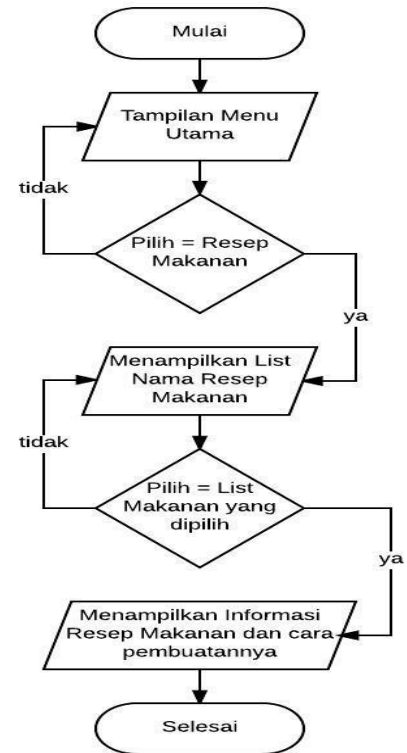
Mulai

Tampilan Menu Utama

tidak

Pilih = Resep Makanan

ya

Menampilkan List Nama Resep Makanan

tidak

Pilih = List Makanan yang dipilih

ya

Menampilkan Informasi Resep Makanan dan cara pembuatannya

Selesai